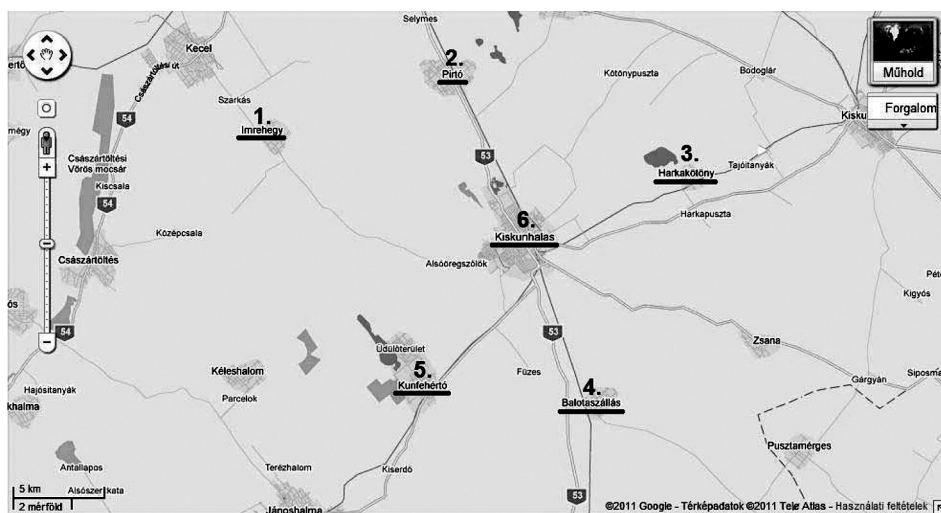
Selymes
Kecel
2.
Pirtó
Műhold
Kötönypuszta
Bodoglár
Császártöltési út
ertő
Szarkás
1.
Imrehegy
Forgalom
Kisku
54
mégy
53
3.
Harkakötöny
Tajótanyák
Császártöltési Vörös mocsár
Kiscsala
54
Középcsala
6.
Kiskunhalas
Harkapuszta
Császártöltés
Alsóöregszőlők
Pét
ós
Kigyós
54
53
Üdülőterület
Zsana
Kéleshalom
5.
Kunfehértó
Füzes
4.
Balotaszállás
Gárgyán
Siposm
Hajósitanyák
khalma
Parcelok
Pusztamérges
Antallapos
Terézhalom
Kiserdő
5 km
2 mérföld
Alsószer kata
Jánoshalma
53
©2011 Google - Térképadatok ©2011 Tele Atlas - Használati feltételek